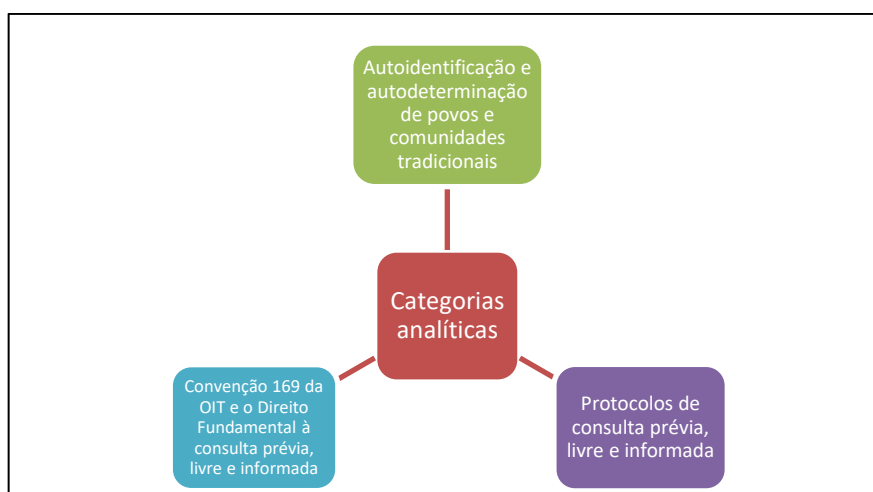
Autoidentificação e autodeterminação de povos e comunidades tradicionais

Categorias analíticas

Convenção 169 da OIT e o Direito Fundamental à consulta prévia, livre e informada

Protocolos de consulta prévia, livre e informada